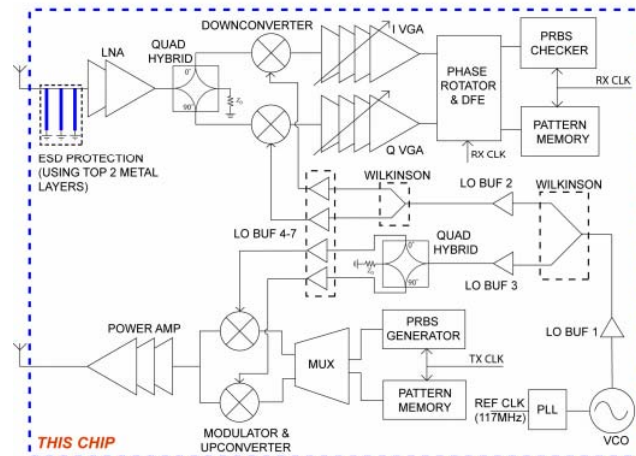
LNA
QUAD HYBRID
0°
90°
$Z_0$
DOWNCONVERTER
I VGA
Q VGA
PHASE ROTATOR & DFE
PRBS CHECKER
RX CLK
PATTERN MEMORY
RX CLK
ESD PROTECTION (USING TOP 2 METAL LAYERS)
WILKINSON
LO BUF 2
WILKINSON
LO BUF 4-7
QUAD HYBRID
0°
90°
$Z_0$
LO BUF 3
POWER AMP
MUX
PRBS GENERATOR
TX CLK
PATTERN MEMORY
LO BUF 1
REF CLK (117MHz)
PLL
VCO
THIS CHIP
MODULATOR & UPCONVERTER